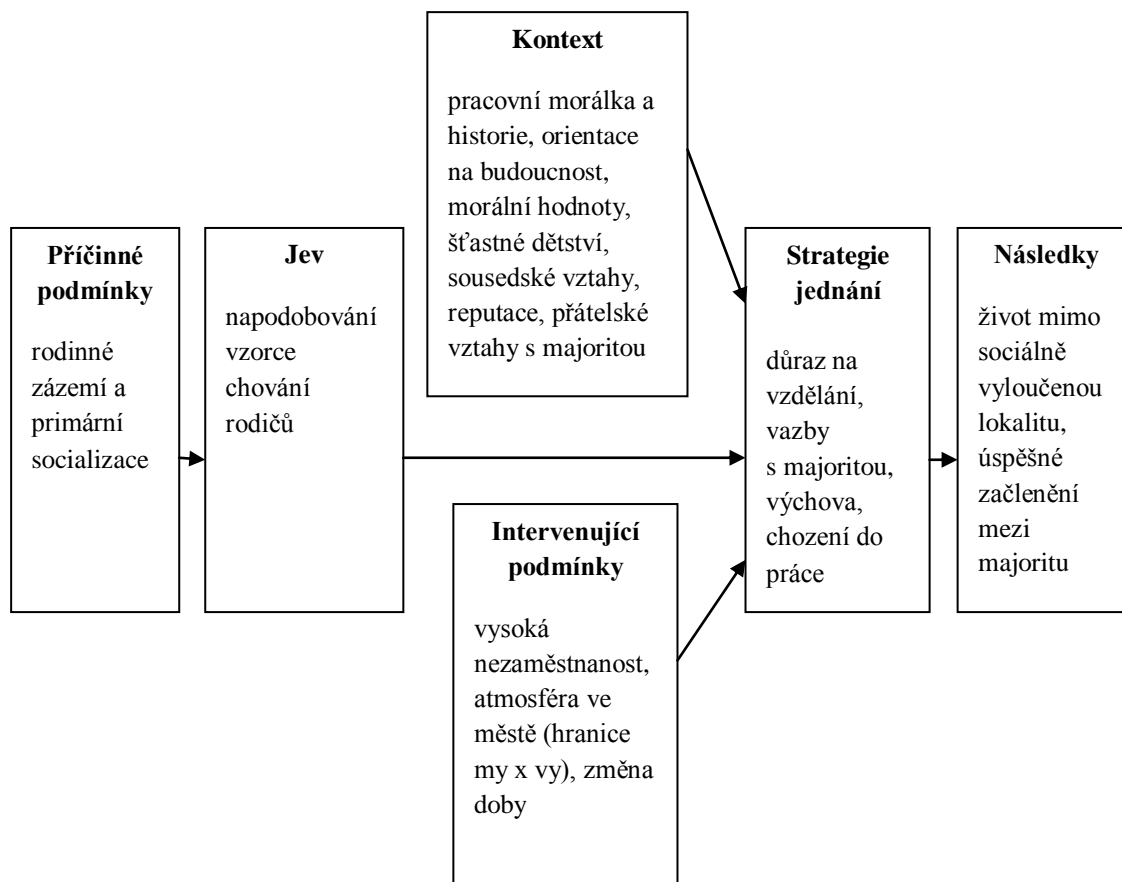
Kontext

pracovní morálka a historie, orientace na budoucnost, morální hodnoty, šťastné dětství, sousedské vztahy, reputace, přátelské vztahy s majoritou

Příčinné podmínky

rodinné zázemí a primární socializace

Jev

napodobování vzorce chování rodičů

Strategie jednání

důraz na vzdělání, vazby s majoritou, výchova, chození do práce

Následky

život mimo sociálně vyloučenou lokalitu, úspěšné začlenění mezi majoritu

Intervenující podmínky

vysoká nezaměstnanost, atmosféra ve městě (hranice my x vy), změna doby